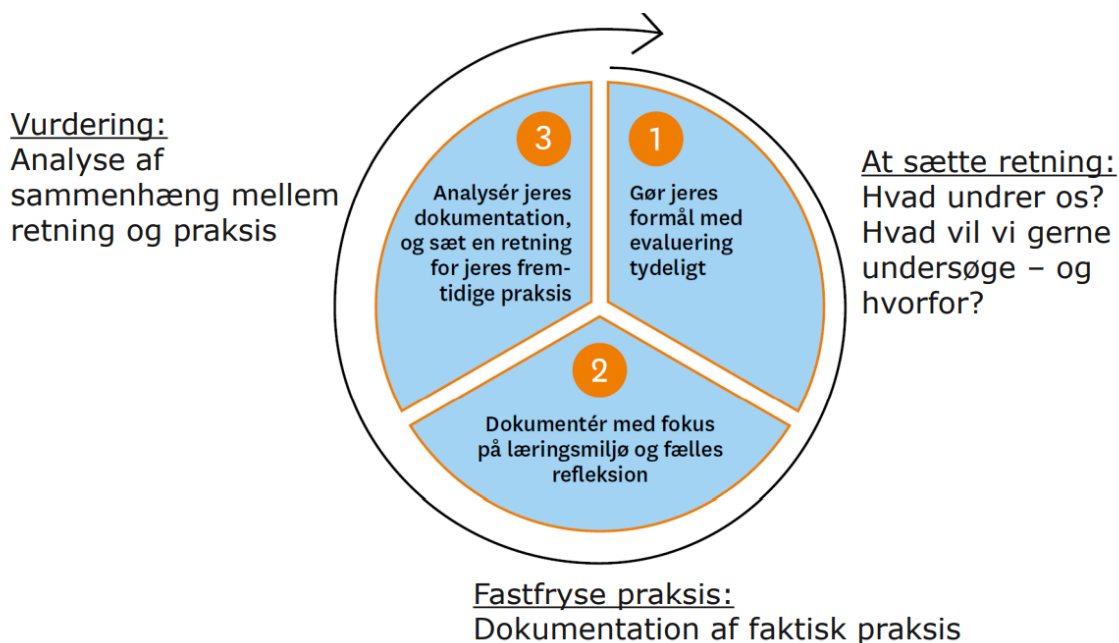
Vurdering:
Analyse af sammenhæng mellem retning og praksis

3
Analysér jeres dokumentation, og sæt en retning for jeres fremtidige praksis

1
Gør jeres formål med evaluering tydeligt

At sætte retning:
Hvad undrer os? Hvad vil vi gerne undersøge – og hvorfor?

2
Dokumentér med fokus på læringsmiljø og fælles refleksion

Fastfryse praksis:
Dokumentation af faktisk praksis